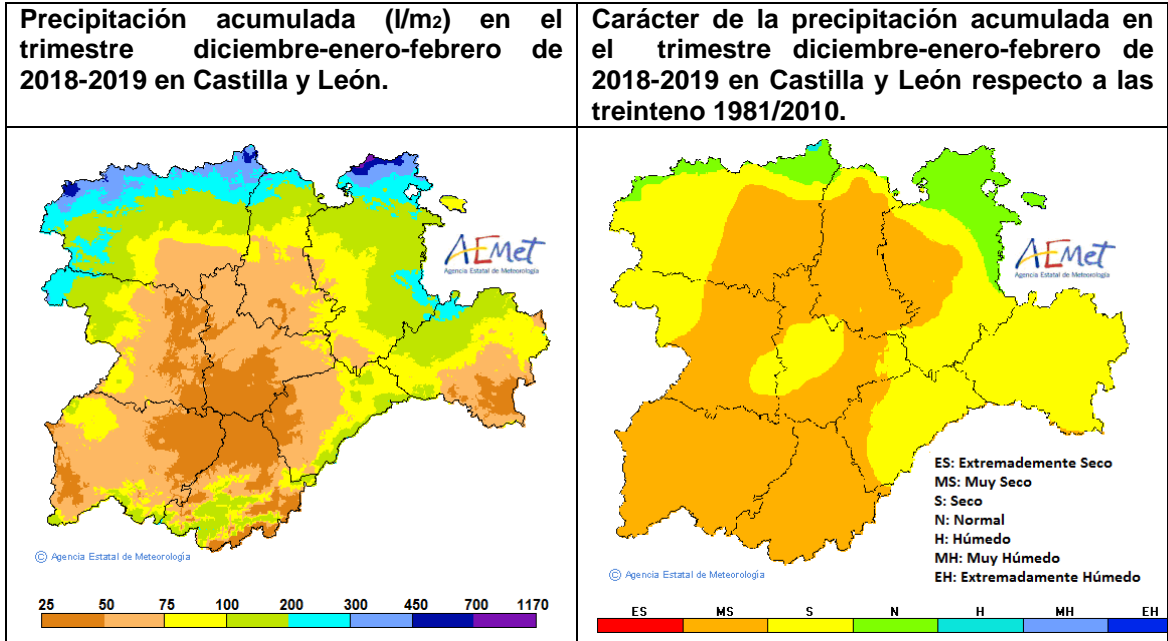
| Precipitación acumulada (l/m2) en el trimestre diciembre-enero-febrero de 2018-2019 en Castilla y León. | Carácter de la precipitación acumulada en el trimestre diciembre-enero-febrero de 2018-2019 en Castilla y León respecto a las treinteno 1981/2010. |
|---|---|
| AEMet Agencia Estatal de Meteorología © Agencia Estatal de Meteorología 25 50 75 100 200 300 450 700 1170 | AEMet Agencia Estatal de Meteorología ES: Extremadamente Seco MS: Muy Seco S: Seco N: Normal H: Húmedo MH: Muy Húmedo EH: Extremadamente Húmedo © Agencia Estatal de Meteorología ES MS S N H MH EH |